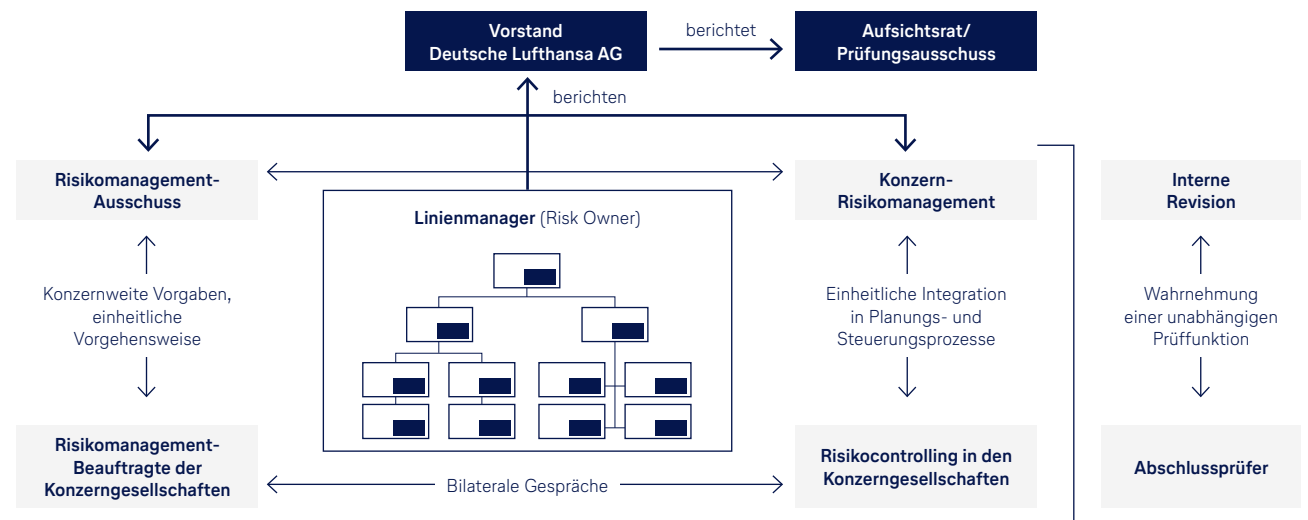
Vorstand
Deutsche Lufthansa AG

berichtet

Aufsichtsrat/
Prüfungsausschuss

berichten

Risikomanagement-Ausschuss

Linienmanager (Risk Owner)

Konzern-Risikomanagement

Interne Revision

Konzernweite Vorgaben, einheitliche Vorgehensweise

Einheitliche Integration in Planungs- und Steuerungsprozesse

Wahrnehmung einer unabhängigen Prüffunktion

Risikomanagement-Beauftragte der Konzerngesellschaften

Bilaterale Gespräche

Risikocontrolling in den Konzerngesellschaften

Abschlussprüfer